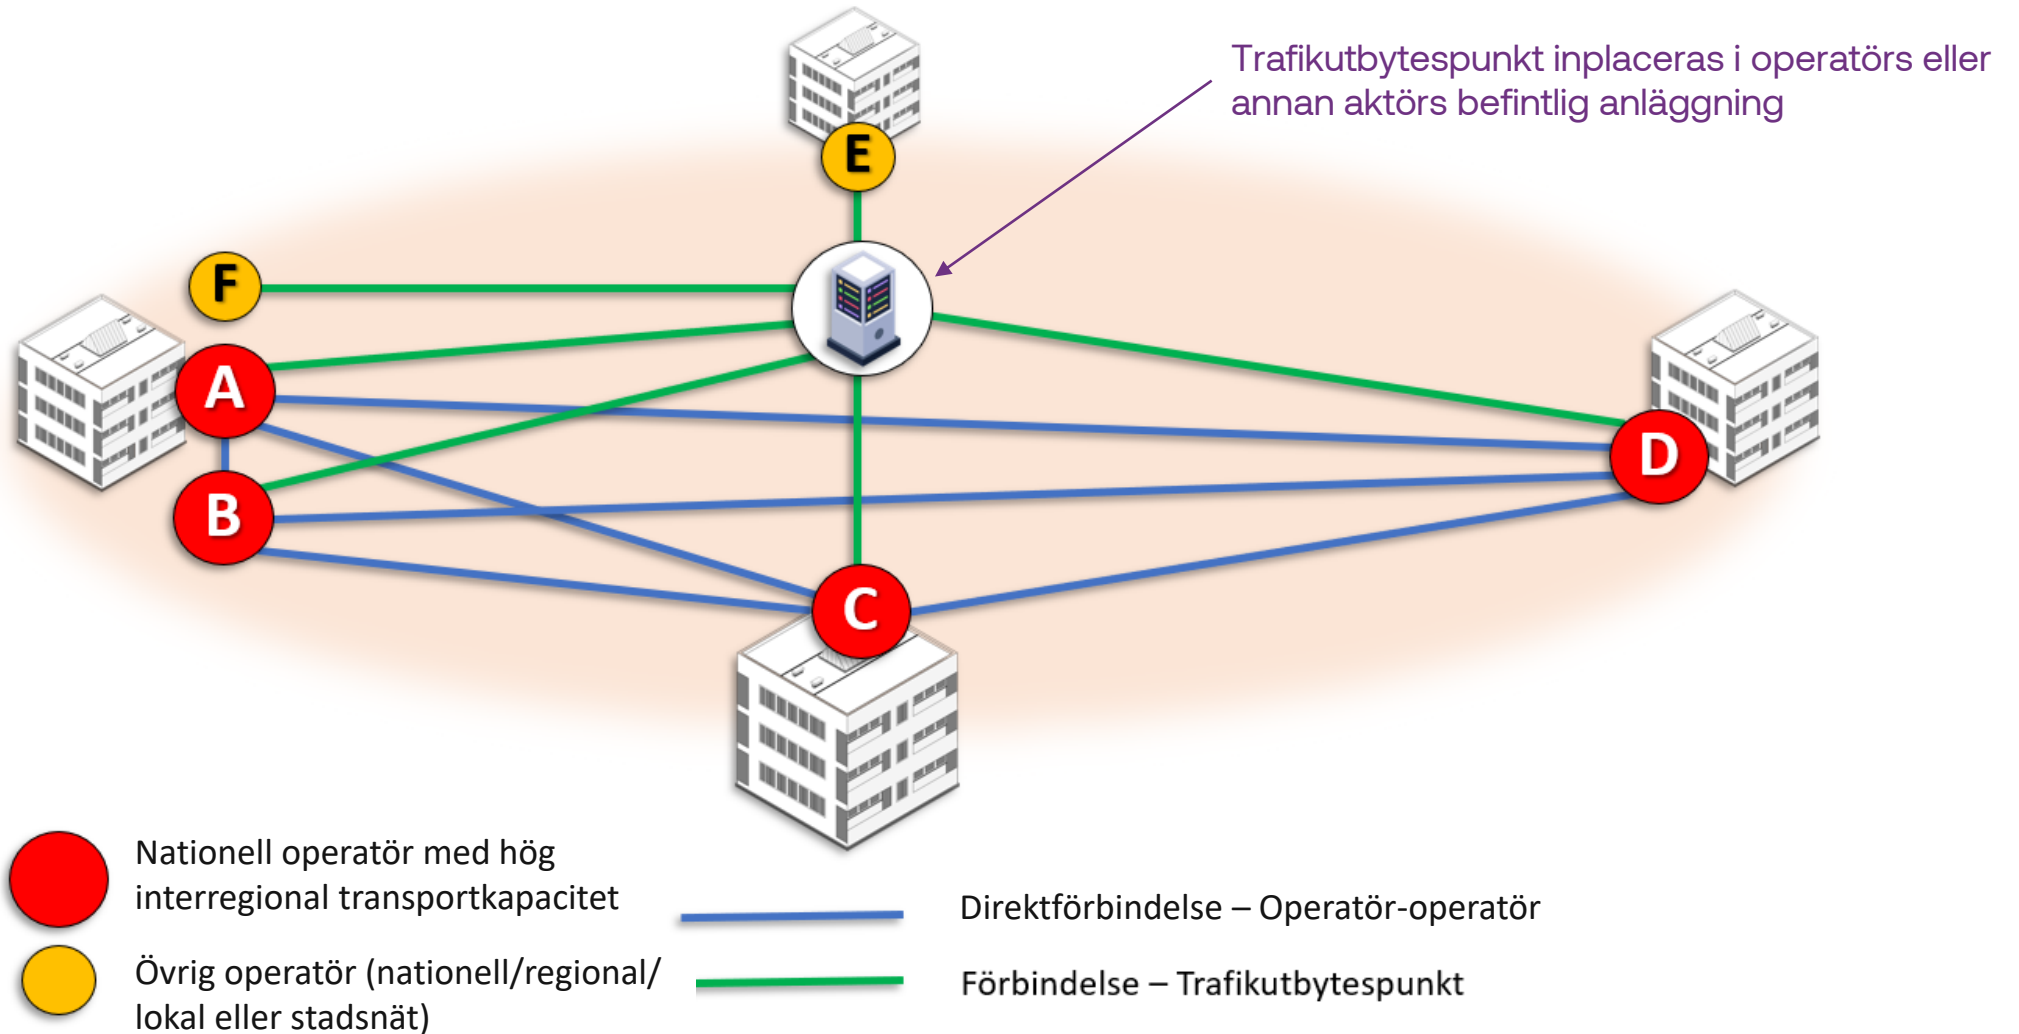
Trafikutbytespunkt inplaceras i operatörs eller annan aktörs befintlig anläggning

E

F

A

B

C

D

Nationell operatör med hög interregional transportkapacitet

Direktförbindelse – Operatör-operatör

Övrig operatör (nationell/regional/ lokal eller stadsnät)

Förbindelse – Trafikutbytespunkt